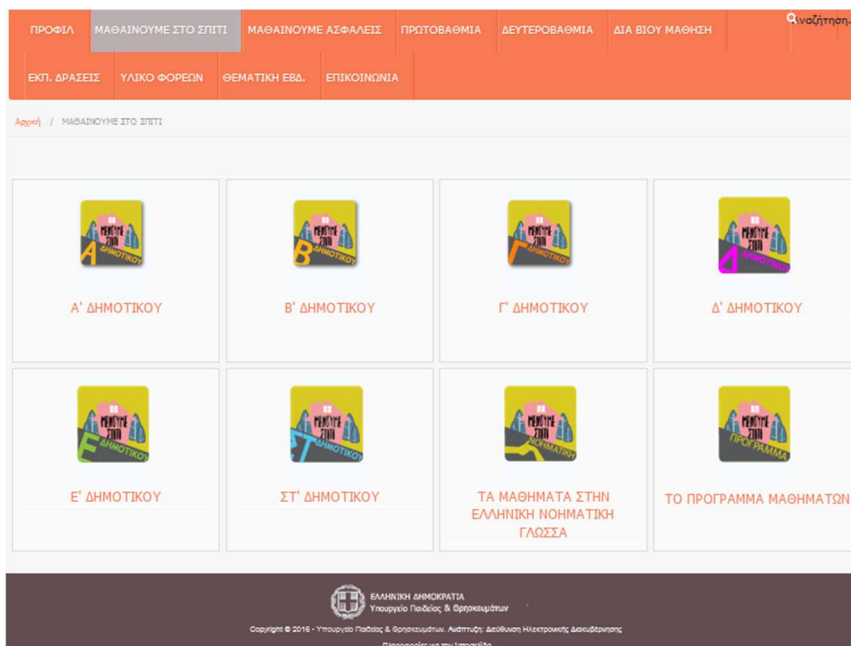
ΠΡΟΦΙΛ ΜΑΘΑΙΝΟΥΜΕ ΣΤΟ ΣΠΙΤΙ ΜΑΘΑΙΝΟΥΜΕ ΑΣΦΑΛΕΙΣ ΠΡΩΤΟΒΑΘΜΙΑ ΔΕΥΤΕΡΟΒΑΘΜΙΑ ΔΙΑ ΒΙΟΥ ΜΑΘΗΣΗ

Αναζήτηση...

ΕΚΠ. ΔΡΑΣΕΙΣ ΥΛΙΚΟ ΦΟΡΕΩΝ ΘΕΜΑΤΙΚΗ ΕΒΔ. ΕΠΙΚΟΙΝΩΝΙΑ

Αρχική / ΜΑΘΑΙΝΟΥΜΕ ΣΤΟ ΣΠΙΤΙ

ΜΑΘΑΙΝΟΥΜΕ ΣΤΟ ΣΠΙΤΙ Α ΔΗΜΟΤΙΚΟΥ

Α' ΔΗΜΟΤΙΚΟΥ

ΜΑΘΑΙΝΟΥΜΕ ΣΤΟ ΣΠΙΤΙ Β ΔΗΜΟΤΙΚΟΥ

Β' ΔΗΜΟΤΙΚΟΥ

ΜΑΘΑΙΝΟΥΜΕ ΣΤΟ ΣΠΙΤΙ Γ ΔΗΜΟΤΙΚΟΥ

Γ' ΔΗΜΟΤΙΚΟΥ

ΜΑΘΑΙΝΟΥΜΕ ΣΤΟ ΣΠΙΤΙ Δ ΔΗΜΟΤΙΚΟΥ

Δ' ΔΗΜΟΤΙΚΟΥ

ΜΑΘΑΙΝΟΥΜΕ ΣΤΟ ΣΠΙΤΙ Ε ΔΗΜΟΤΙΚΟΥ

Ε' ΔΗΜΟΤΙΚΟΥ

ΜΑΘΑΙΝΟΥΜΕ ΣΤΟ ΣΠΙΤΙ ΣΤ ΔΗΜΟΤΙΚΟΥ

ΣΤ' ΔΗΜΟΤΙΚΟΥ

ΜΑΘΑΙΝΟΥΜΕ ΣΤΟ ΣΠΙΤΙ ΝΟΗΜΑΤΙΚΗ

ΤΑ ΜΑΘΗΜΑΤΑ ΣΤΗΝ ΕΛΛΗΝΙΚΗ ΝΟΗΜΑΤΙΚΗ ΓΛΩΣΣΑ

ΜΑΘΑΙΝΟΥΜΕ ΣΤΟ ΣΠΙΤΙ ΠΡΟΓΡΑΜΜΑ

ΤΟ ΠΡΟΓΡΑΜΜΑ ΜΑΘΗΜΑΤΩΝ

ΕΛΛΗΝΙΚΗ ΔΗΜΟΚΡΑΤΙΑ
Υπουργείο Παιδείας & Θρησκευμάτων

Copyright © 2016 - Υπουργείο Παιδείας & Θρησκευμάτων. Ανάπτυξη: Διεύθυνση Ηλεκτρονικής Διακυβέρνησης

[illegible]